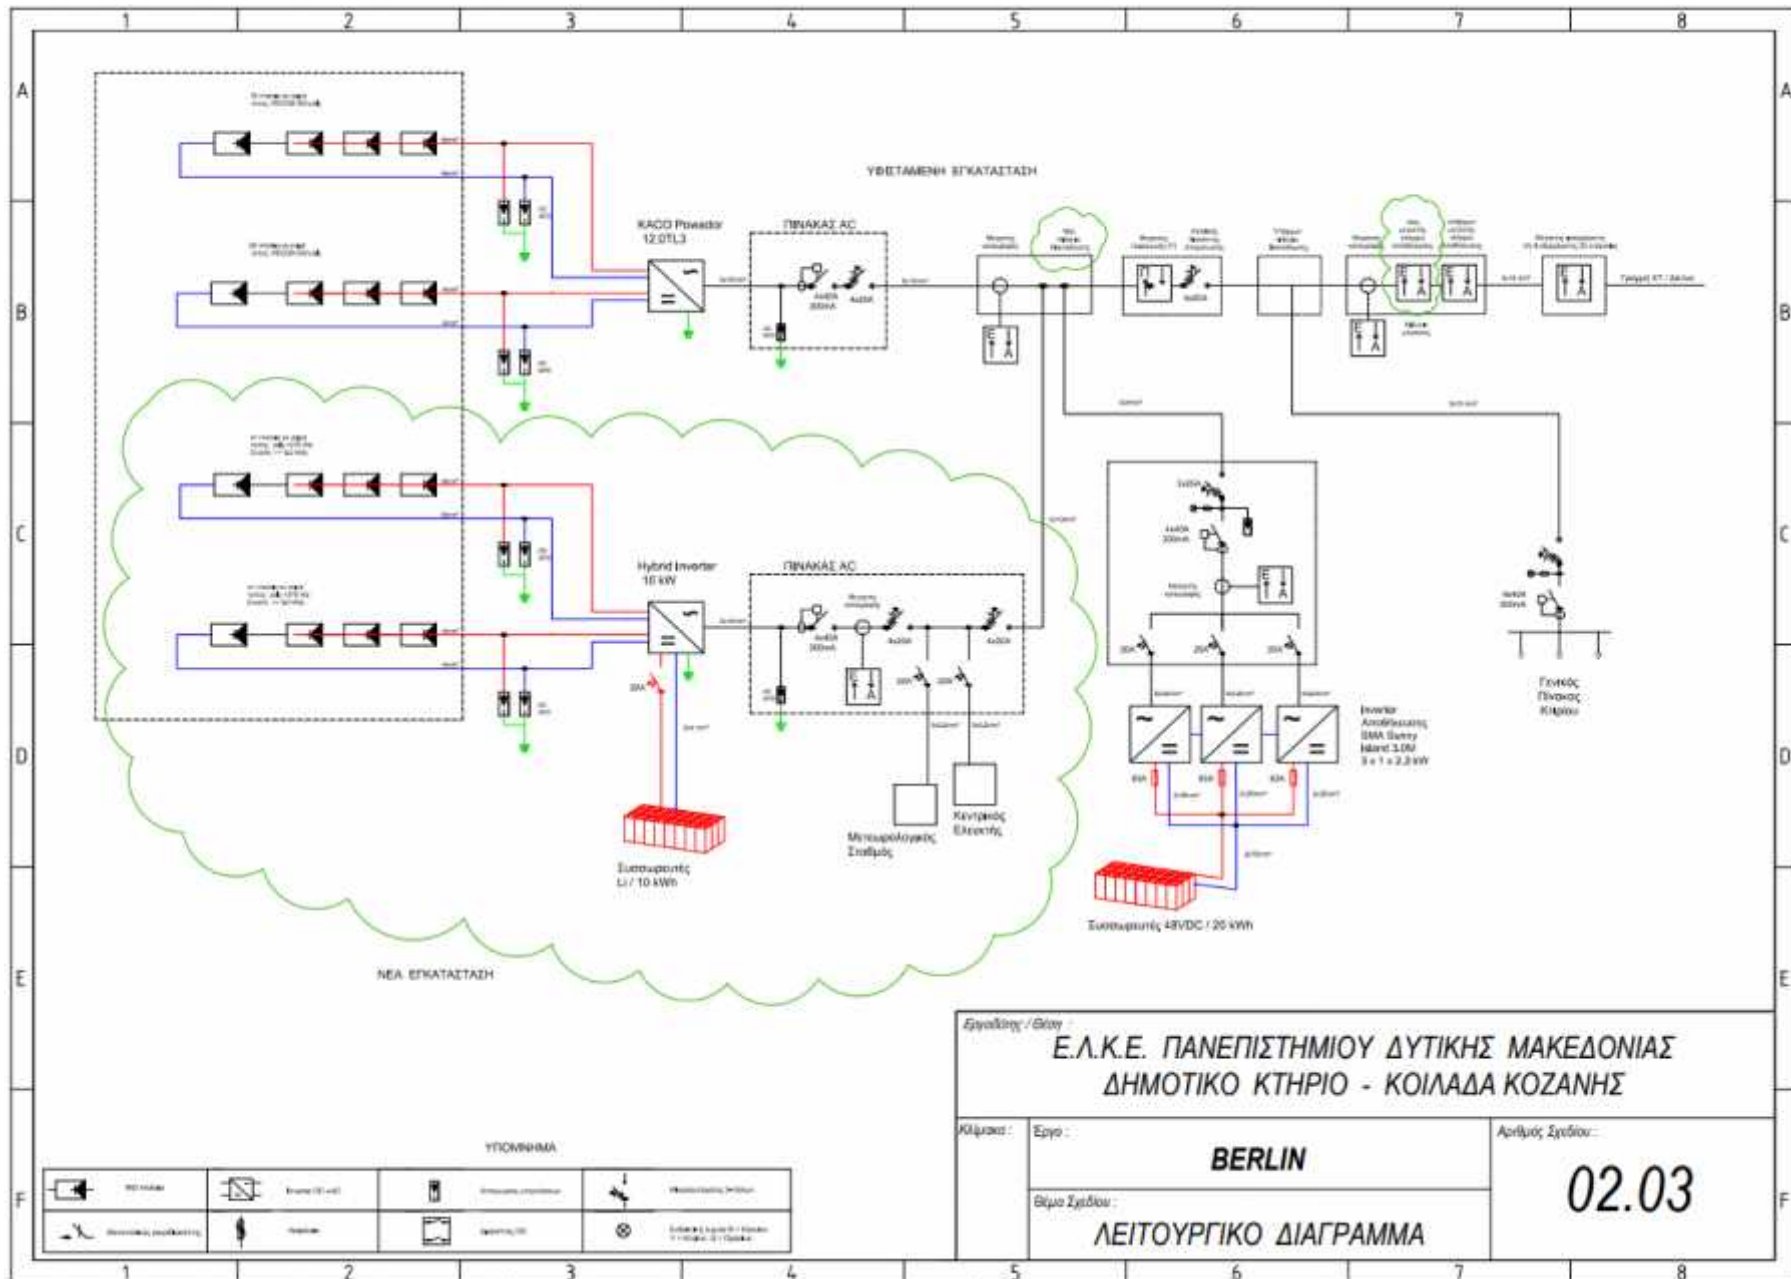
1 2 3 4 5 6 7 8

A B C D E F

ΥΦΙΣΤΑΜΕΝΗ ΕΓΚΑΤΑΣΤΑΣΗ

KACO Powador 12.0TL3

ΠΙΝΑΚΑΣ AC

Hybrid Inverter 10 kW

ΠΙΝΑΚΑΣ AC

Inverter Αποθήκευσης SMA Sunny Island 3.0M 3 x 1 x 2,3 kW

Γενικός Πίνακας Κτιρίου

Συσσωρευτές Li / 10 kWh

Μετεωρολογικός Σταθμός

Κεντρικός Ελεγκτής

Συσσωρευτές 48VDC / 20 kWh

ΝΕΑ ΕΓΚΑΤΑΣΤΑΣΗ

ΥΠΟΜΝΗΜΑ

Εργοδότης / Θέση :
Ε.Λ.Κ.Ε. ΠΑΝΕΠΙΣΤΗΜΙΟΥ ΔΥΤΙΚΗΣ ΜΑΚΕΔΟΝΙΑΣ
ΔΗΜΟΤΙΚΟ ΚΤΗΡΙΟ - ΚΟΙΛΑΔΑ ΚΟΖΑΝΗΣ

Κλίμακα :

Εργο :
BERLIN

Αριθμός Σχεδίου :
02.03

Θέμα Σχεδίου :
ΛΕΙΤΟΥΡΓΙΚΟ ΔΙΑΓΡΑΜΜΑ